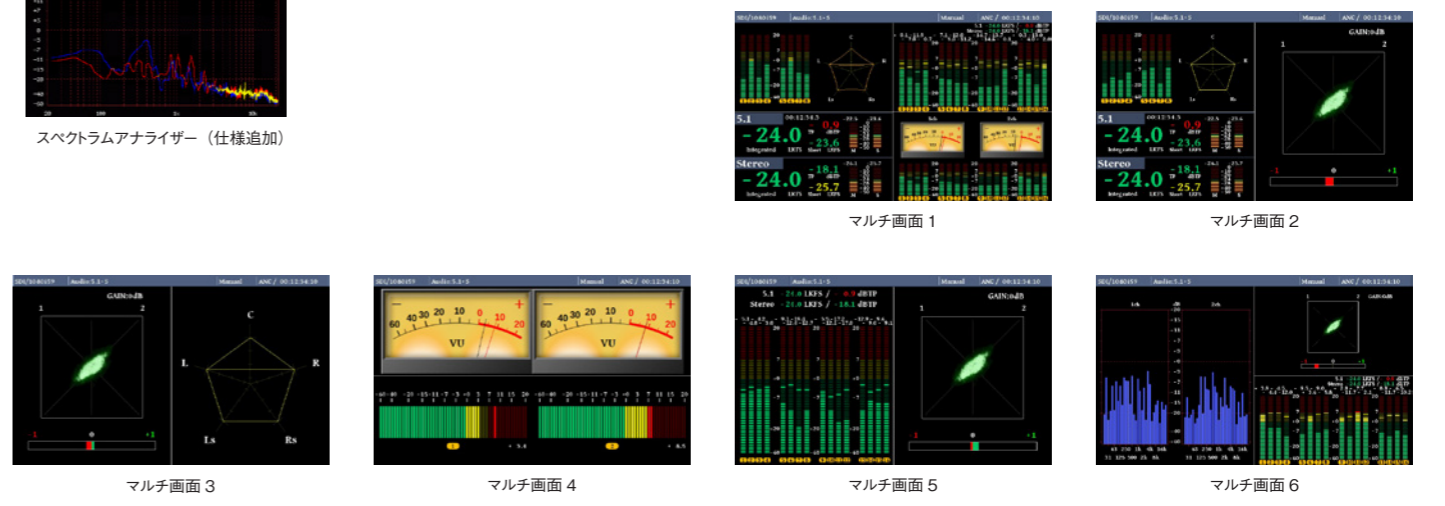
スペクトラムアナライザー（仕様追加）

マルチ画面 1

マルチ画面 2

マルチ画面 3

マルチ画面 4

マルチ画面 5

マルチ画面 6

5.1
-24.0
Integrated LKFS
0.9
-23.6
Stereo
-24.0
18.1
-25.7

GAIN:0dB
1 2
C
L R
Ls Rs
-1 0 +1

60 40 30 20 10 0 10 20
VU